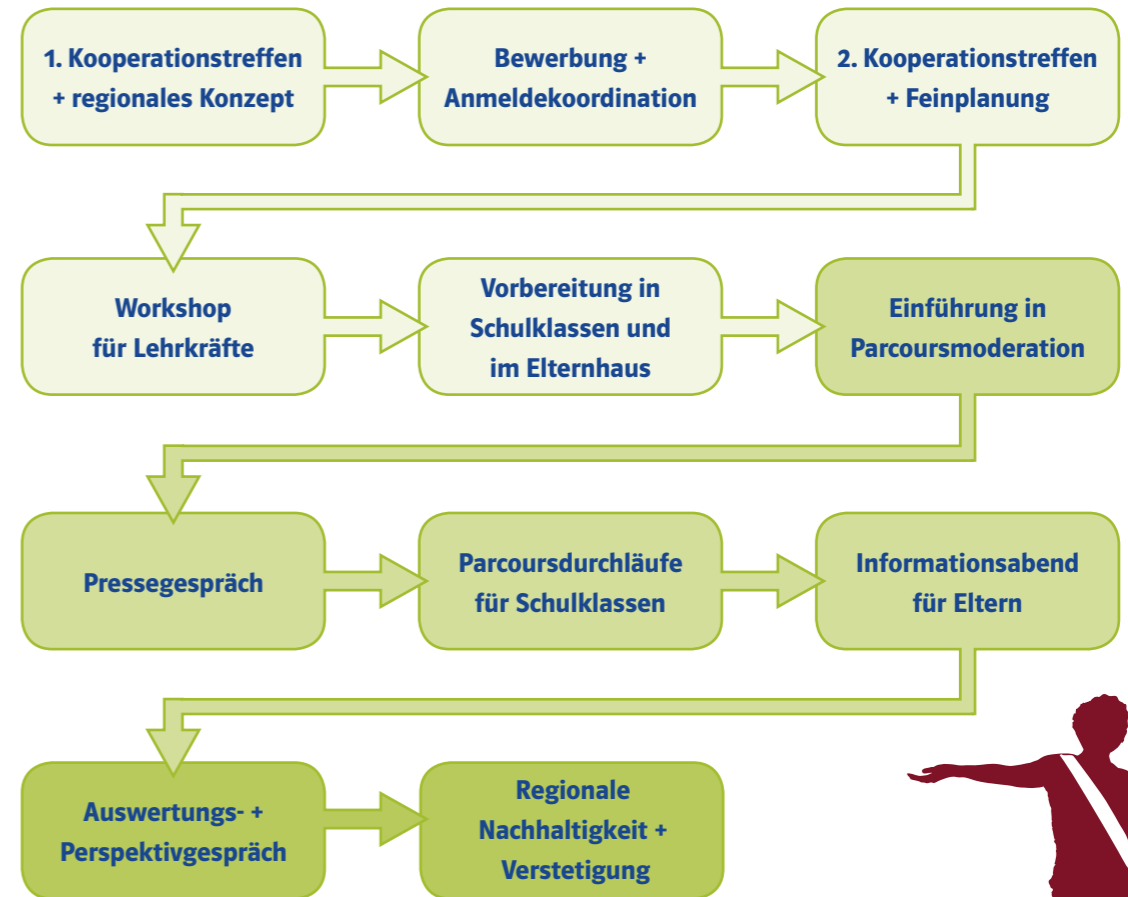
1. Kooperationstreffen + regionales Konzept

Bewerbung + Anmeldekoordination

2. Kooperationstreffen + Feinplanung

Workshop für Lehrkräfte

Vorbereitung in Schulklassen und im Elternhaus

Einführung in Parcoursmoderation

Pressegespräch

Parcoursdurchläufe für Schulklassen

Informationsabend für Eltern

Auswertungs- + Perspektivgespräch

Regionale Nachhaltigkeit + Verstetigung